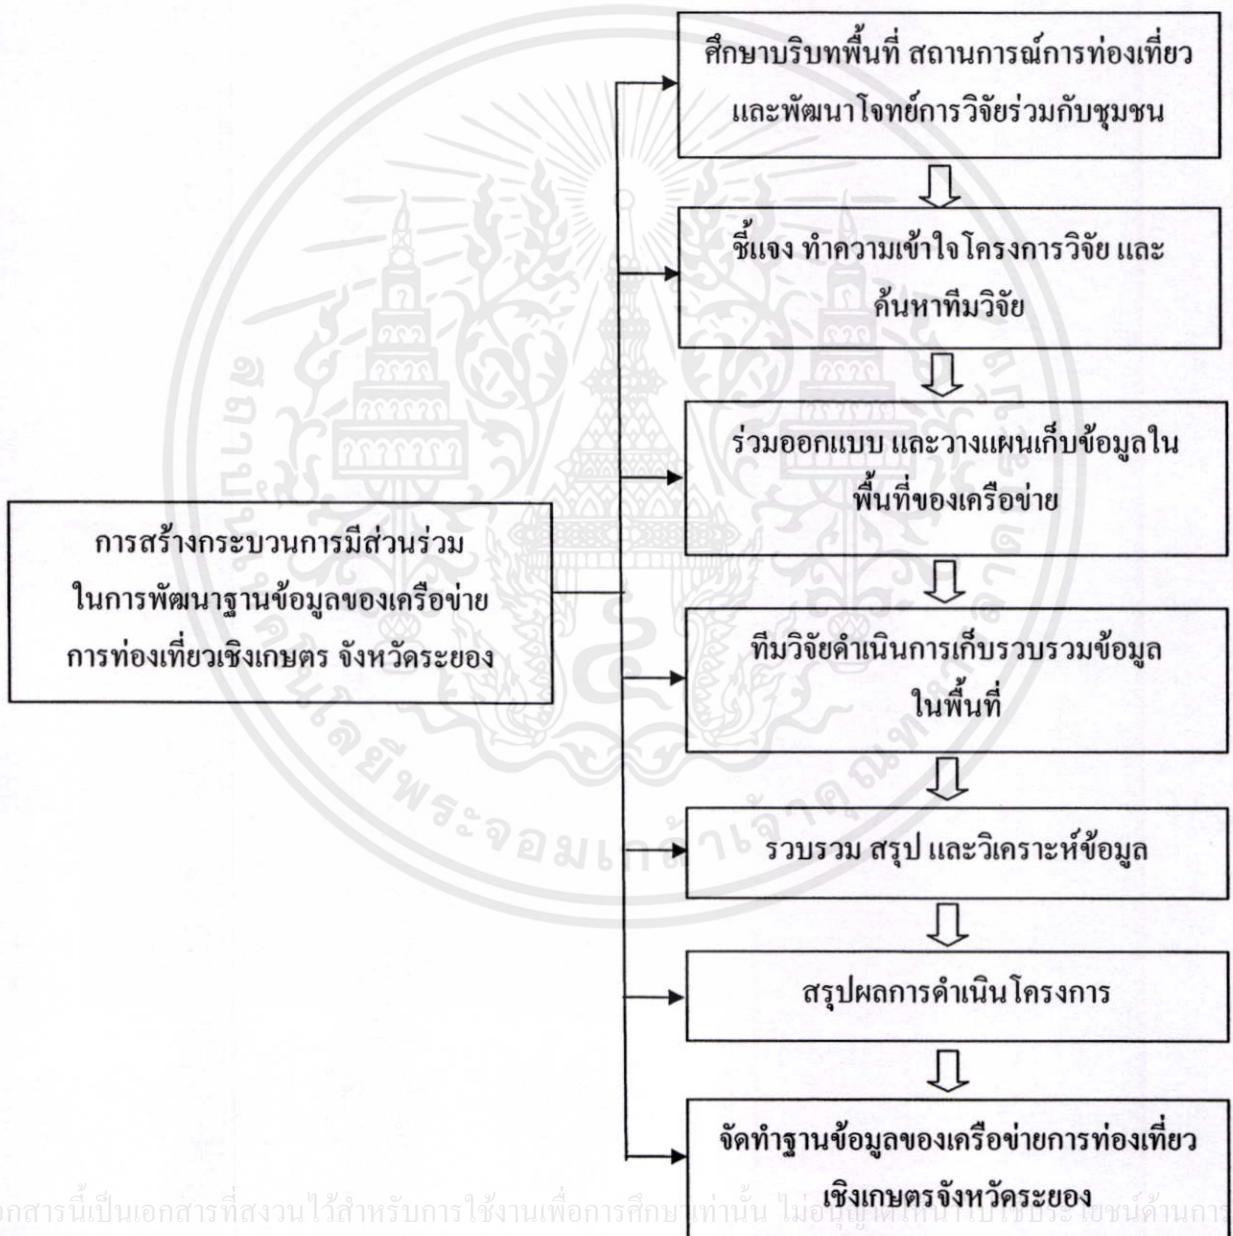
การสร้างกระบวนการมีส่วนร่วม ในการพัฒนาฐานข้อมูลของเครือข่าย การท่องเที่ยวเชิงเกษตร จังหวัดระยอง

ศึกษาบริบทพื้นที่ สถานการณ์การท่องเที่ยว และพัฒนาโจทย์การวิจัยร่วมกับชุมชน

ชี้แจง ทำความเข้าใจโครงการวิจัย และ ค้นหาทีมวิจัย

ร่วมออกแบบ และวางแผนเก็บข้อมูลใน พื้นที่ของเครือข่าย

ทีมวิจัยดำเนินการเก็บรวบรวมข้อมูล ในพื้นที่

รวบรวม สรุป และวิเคราะห์ข้อมูล

สรุปผลการดำเนินโครงการ

จัดทำฐานข้อมูลของเครือข่ายการท่องเที่ยว เชิงเกษตรจังหวัดระยอง

สถาบันเทคโนโลยีพระจอมเกล้าเจ้าคุณทหารลาดกระบัง

เอกสารนี้เป็นเอกสารที่สงวนไว้สำหรับการใช้งานเพื่อการศึกษาเท่านั้น ไม่อนุญาตให้นำไปใช้ประโยชน์ด้านการ